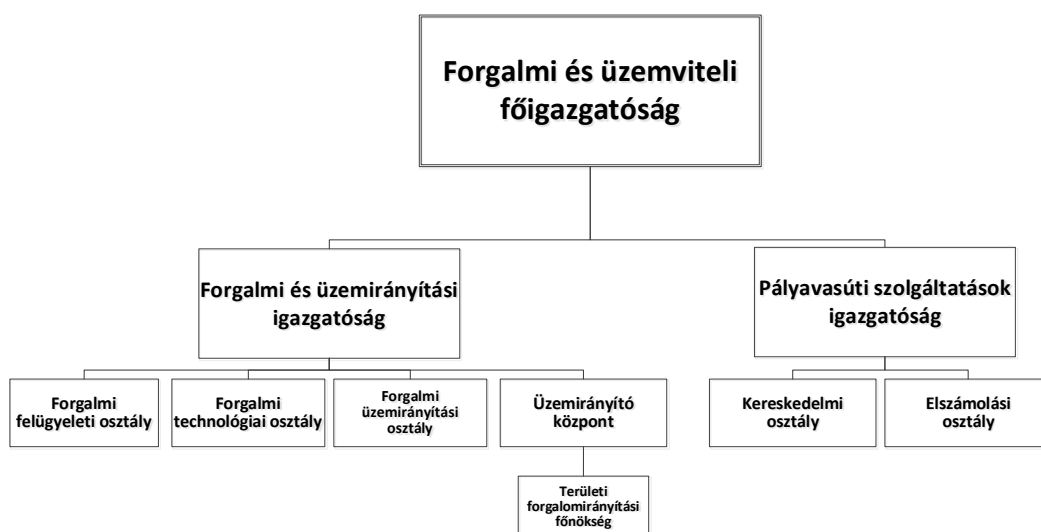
Forgalmi és üzemviteli főigazgatóság

Forgalmi és üzemirányítási igazgatóság

Pályavasúti szolgáltatások igazgatóság

Forgalmi felügyeleti osztály

Forgalmi technológiai osztály

Forgalmi üzemirányítási osztály

Üzemirányító központ

Területi forgalomirányítási főnökség

Kereskedelmi osztály

Elszámolási osztály